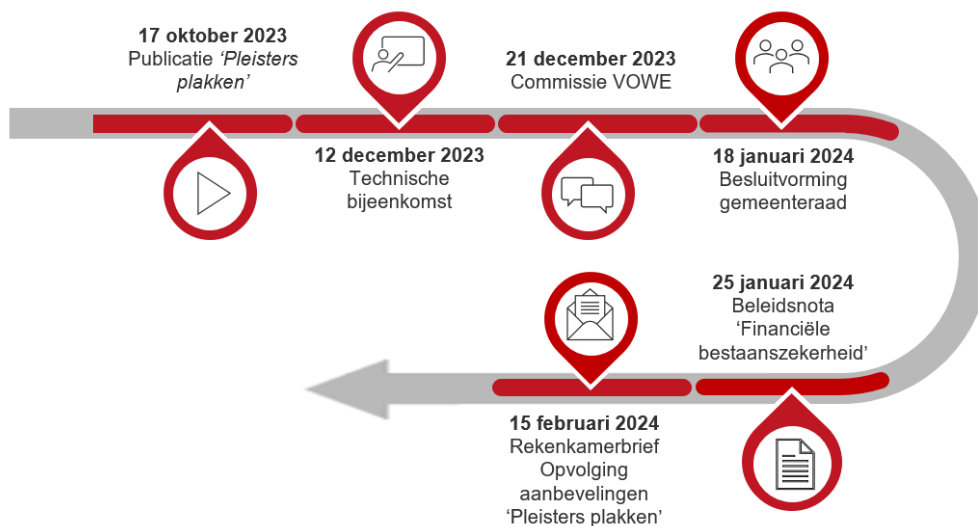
**17 oktober 2023**
Publicatie *'Pleisters plakken'*

**21 december 2023**
Commissie VOWE

**12 december 2023**
Technische bijeenkomst

**18 januari 2024**
Besluitvorming gemeenteraad

**25 januari 2024**
Beleidsnota 'Financiële bestaanszekerheid'

**15 februari 2024**
Rekenkamerbrief Opvolging aanbevelingen 'Pleisters plakken'